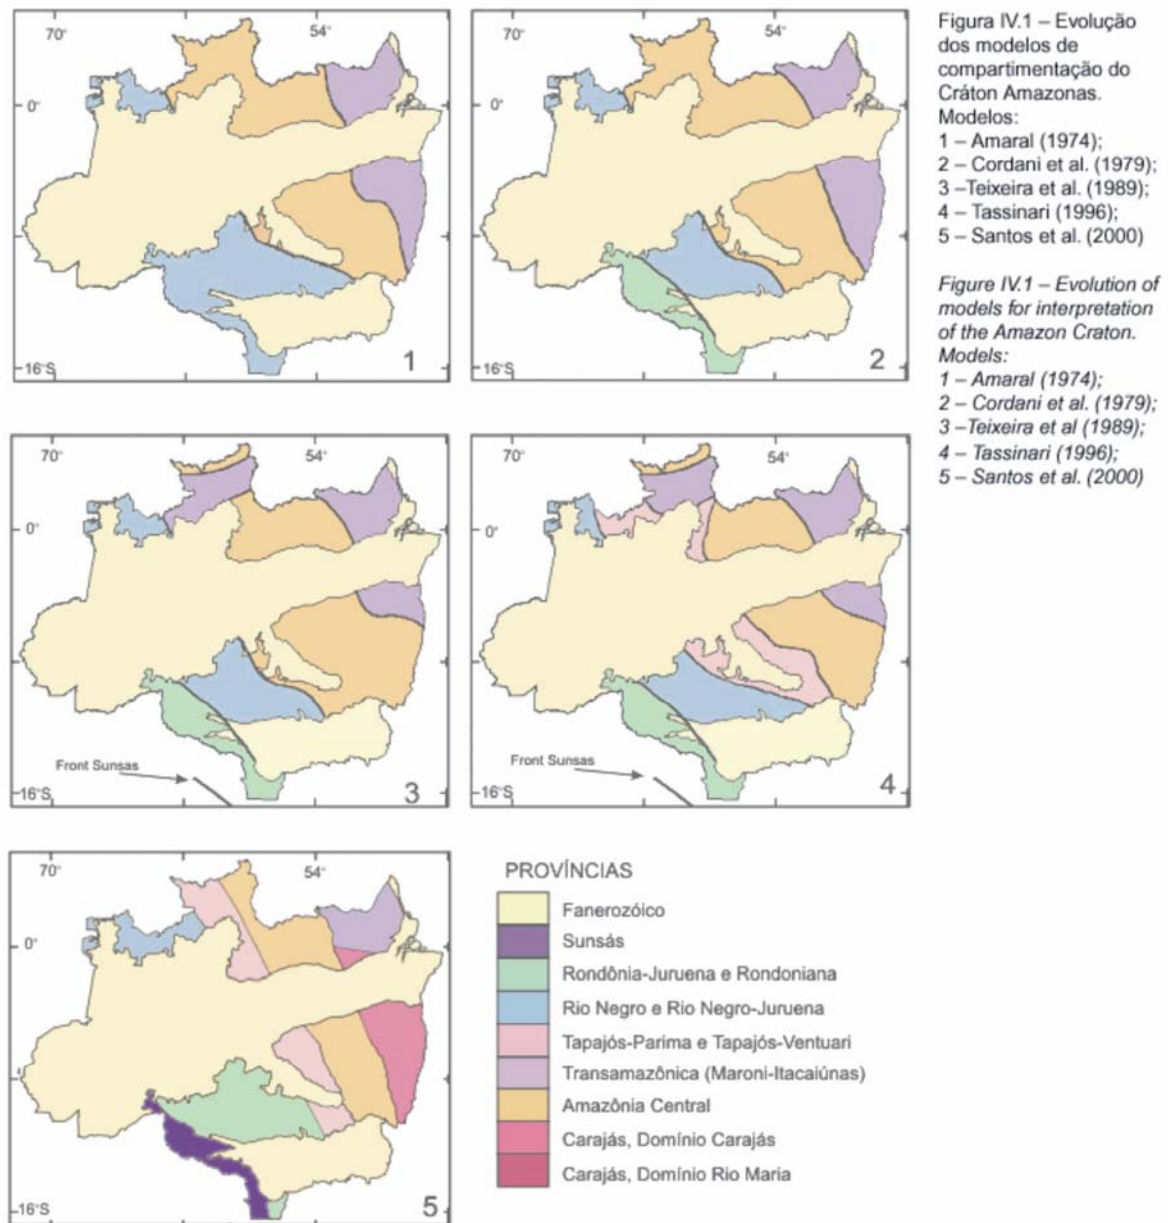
70° 54° 0° -16°S 1

70° 54° 0° -16°S 2

70° 54° 0° Front Sunsas -16°S 3

70° 54° 0° Front Sunsas -16°S 4

70° 54° 0° -16°S 5

Figura IV.1 – Evolução dos modelos de compartimentação do Cráton Amazonas. Modelos:
1 – Amaral (1974);
2 – Cordani et al. (1979);
3 –Teixeira et al. (1989);
4 – Tassinari (1996);
5 – Santos et al. (2000)

Figure IV.1 – Evolution of models for interpretation of the Amazon Craton. Models:
1 – Amaral (1974);
2 – Cordani et al. (1979);
3 –Teixeira et al (1989);
4 – Tassinari (1996);
5 – Santos et al. (2000)

PROVÍNCIAS
Fanerozóico
Sunsás
Rondônia-Juruena e Rondoniana
Rio Negro e Rio Negro-Juruena
Tapajós-Parima e Tapajós-Ventuari
Transamazônica (Maroni-Itacaiúnas)
Amazônia Central
Carajás, Domínio Carajás
Carajás, Domínio Rio Maria